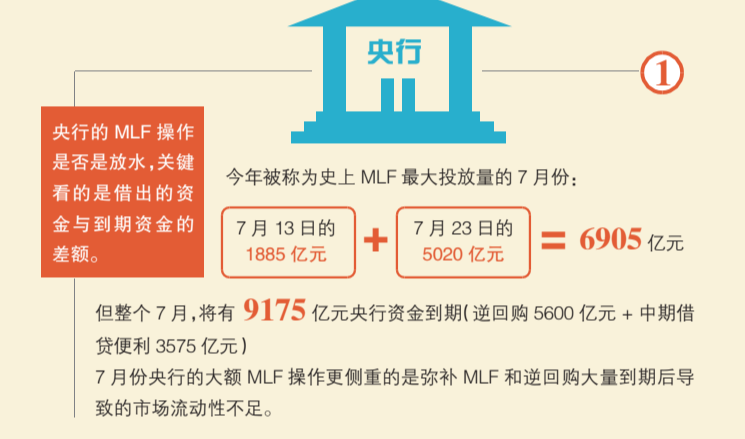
央行

①

央行的 MLF 操作是否是放水，关键看的是借出的资金与到期资金的差额。

今年被称为史上 MLF 最大投放量的 7 月份：

7 月 13 日的 1885 亿元 + 7 月 23 日的 5020 亿元 = 6905 亿元

但整个 7 月，将有 9175 亿元央行资金到期（逆回购 5600 亿元 + 中期借贷便利 3575 亿元）

7 月份央行的大额 MLF 操作更侧重的是弥补 MLF 和逆回购大量到期后导致的市场流动性不足。